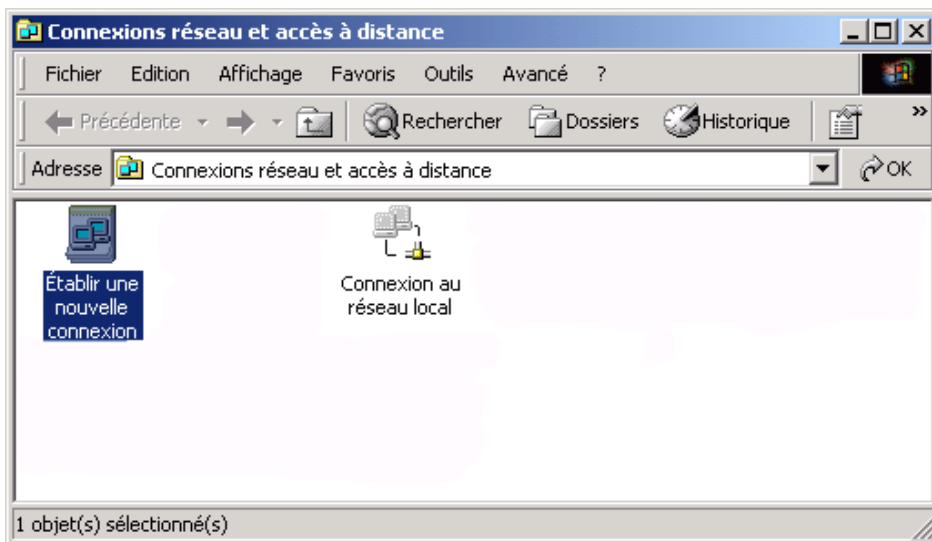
Connexions réseau et accès à distance

Fichier Edition Affichage Favoris Outils Avancé ?

Précédente Rechercher Dossiers Historique

Adresse Connexions réseau et accès à distance OK

Établir une nouvelle connexion

Connexion au réseau local

1 objet(s) sélectionné(s)